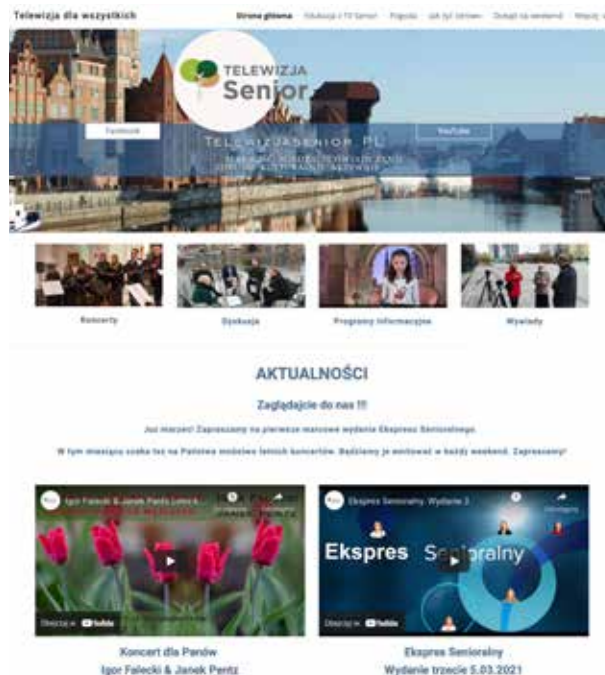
Telewizja dla wszystkich

Strona główna Edukacja z TV Senior Pogoda Jak żyć zdrowo Dokąd na weekend Więcej

TELEWIZJA Senior

Facebook

YouTube

TELEWIZJASENIOR.PL

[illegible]

Koncerty

Dyskusje

Programy informacyjne

Wywiady

AKTUALNOŚCI

Zaglądajcie do nas !!!

Już marzec! Zapraszamy na pierwsze marcowe wydanie Ekspres Senioralnego.

W tym miesiącu czeka też na Państwa mnóstwo letnich koncertów. Będziemy je emitować w każdy weekend. Zapraszamy!

Igor Falecki & Janek Pentz Love a...

Obejrzyj w YouTube

Ekspres Senioralny. Wydanie 3

Udostępnij

Ekspres Senioralny

Obejrzyj w YouTube

Koncert dla Panów
Igor Falecki & Janek Pentz

Ekspres Senioralny
Wydanie trzecie 5.03.2021